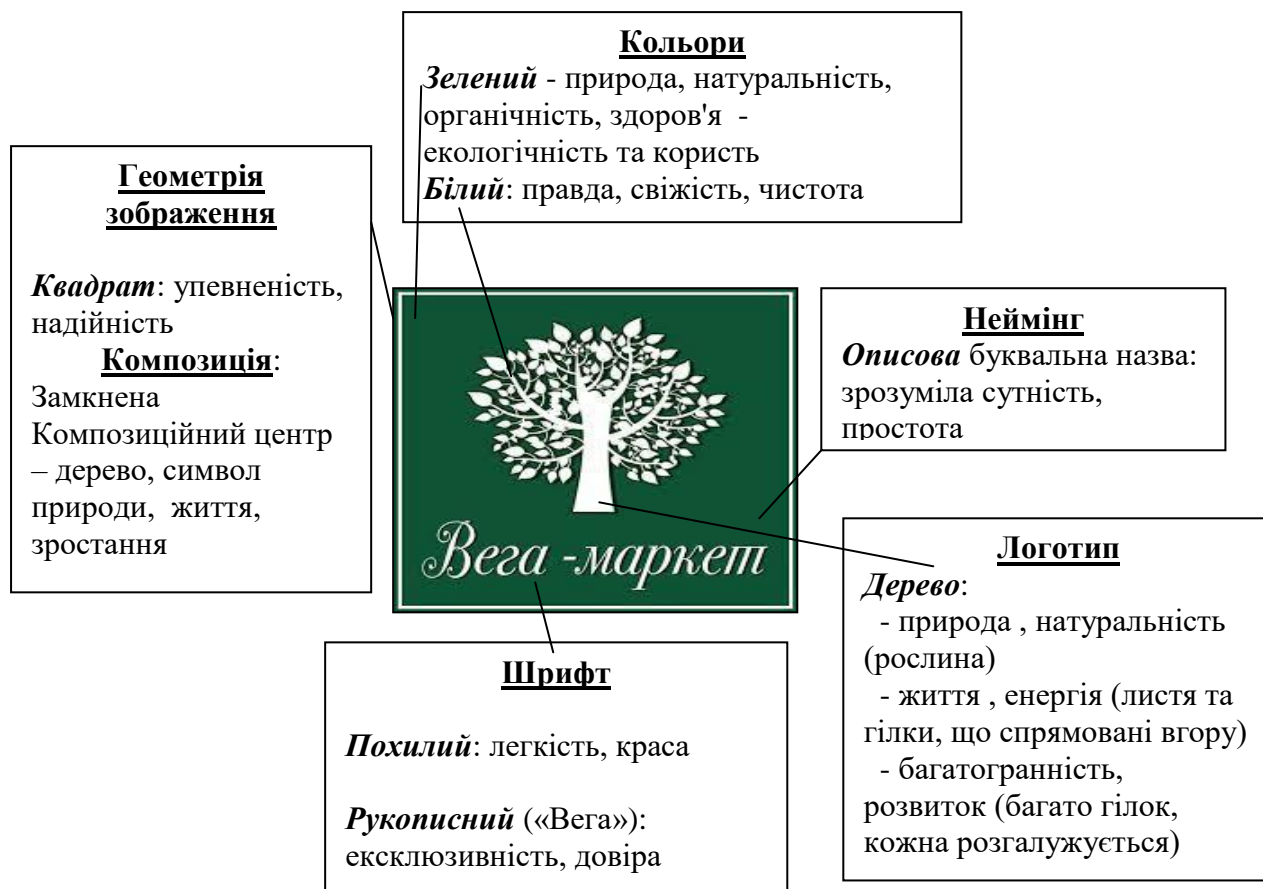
**Кольори**
***Зелений*** - природа, натуральність, органічність, здоров'я - екологічність та користь
***Білий***: правда, свіжість, чистота

**Геометрія зображення**

***Квадрат***: упевненість, надійність
**Композиція**:
Замкнена
Композиційний центр – дерево, символ природи, життя, зростання

**Неймінг**
***Описова*** буквальна назва: зрозуміла сутність, простота

Вега -маркет

**Логотип**
***Дерево***:
- природа , натуральність (рослина)
- життя , енергія (листя та гілки, що спрямовані вгору)
- багатогранність, розвиток (багато гілок, кожна розгалужується)

**Шрифт**

***Похилий***: легкість, краса

***Рукописний*** («Вега»): ексклюзивність, довіра